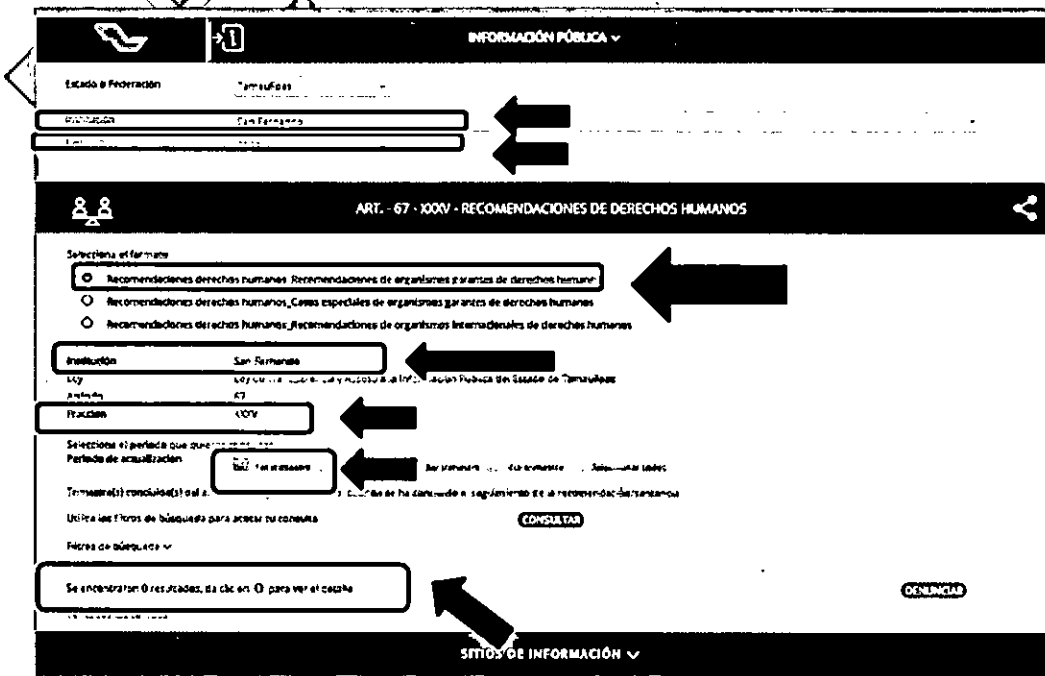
INFORMACIÓN PÚBLICA ∨

Estado o Federación Tamaulipas

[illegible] San Fernando

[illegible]

ART. - 67 - XXXV - RECOMENDACIONES DE DERECHOS HUMANOS

Selecciona el formato

Recomendaciones derechos humanos_Recomendaciones de organismos garantes de derechos humanos

Recomendaciones derechos humanos_Casos especiales de organismos garantes de derechos humanos

Recomendaciones derechos humanos_Recomendaciones de organismos internacionales de derechos humanos

Institución San Fernando

Ley Ley de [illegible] Información Pública del Estado de Tamaulipas

Artículo 67

Fracción XXXV

Selecciona el periodo que quieres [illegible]

Periodo de actualización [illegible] 1er trimestre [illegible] 3er trimestre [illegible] 4to trimestre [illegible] Seleccionar todos

Trimestre(s) concluido(s) del a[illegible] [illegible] se ha concluido el seguimiento de la recomendación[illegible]

Utiliza los filtros de búsqueda para acotar tu consulta CONSULTAR

Filtros de búsqueda ∨

Se encontraron 0 resultados, da clic en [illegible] para ver el detalle

DENUNCIAR

SITIOS DE INFORMACIÓN ∨